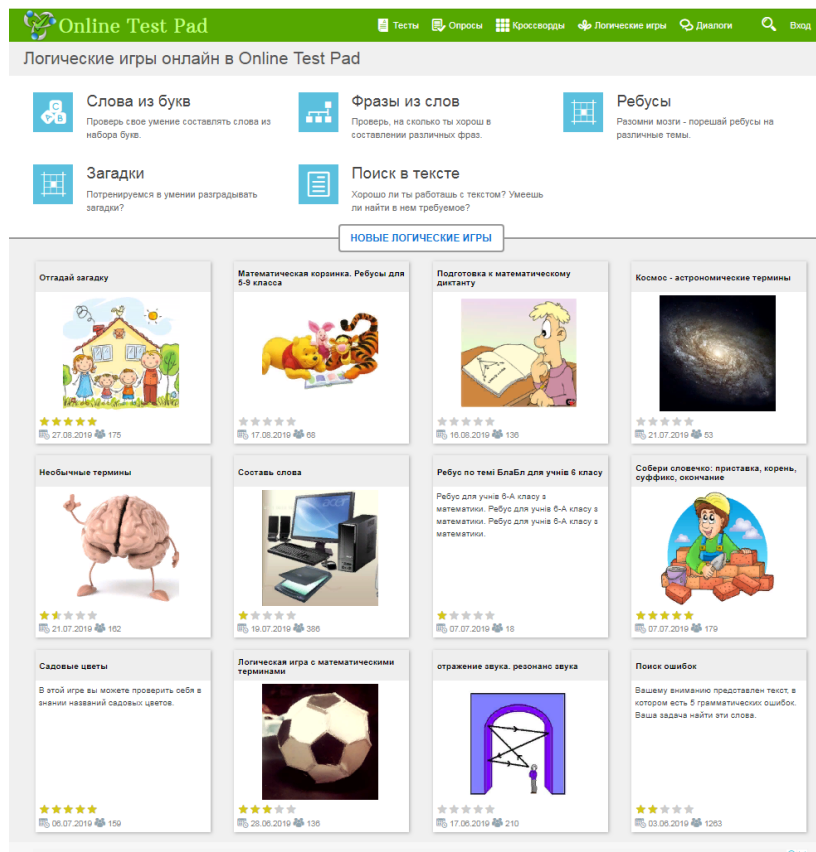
Online Test Pad

Тесты Опросы Кроссворды Логические игры Диалоги Вход

Логические игры онлайн в Online Test Pad

Слова из букв
Проверь свое умение составлять слова из набора букв.

Фразы из слов
Проверь, на сколько ты хорош в составлении различных фраз.

Ребусы
Разомни мозги - порешай ребусы на различные темы.

Загадки
Потренируемся в умении разгадывать загадки?

Поиск в тексте
Хорошо ли ты работаешь с текстом? Умеешь ли найти в нем требуемое?

НОВЫЕ ЛОГИЧЕСКИЕ ИГРЫ

Отгадай загадку
27.08.2019 175

Математическая корзинка. Ребусы для 5-9 класса
17.08.2019 68

Подготовка к математическому диктанту
16.08.2019 136

Космос - астрономические термины
21.07.2019 53

Необычные термины
21.07.2019 162

Составь слова
19.07.2019 386

Ребус по темі БлаБл для учнів 6 класу
Ребус для учнів 6-А класу з математики. Ребус для учнів 6-А класу з математики. Ребус для учнів 6-А класу з математики.
07.07.2019 18

Собери словечко: приставка, корень, суффикс, окончание
07.07.2019 179

Садовые цветы
В этой игре вы можете проверить себя в знании названий садовых цветов.
06.07.2019 159

Логическая игра с математическими терминами
28.06.2019 136

отражение звука. резонанс звука
17.06.2019 210

Поиск ошибок
Вашему вниманию представлен текст, в котором есть 5 грамматических ошибок. Ваша задача найти эти слова.
03.06.2019 1263